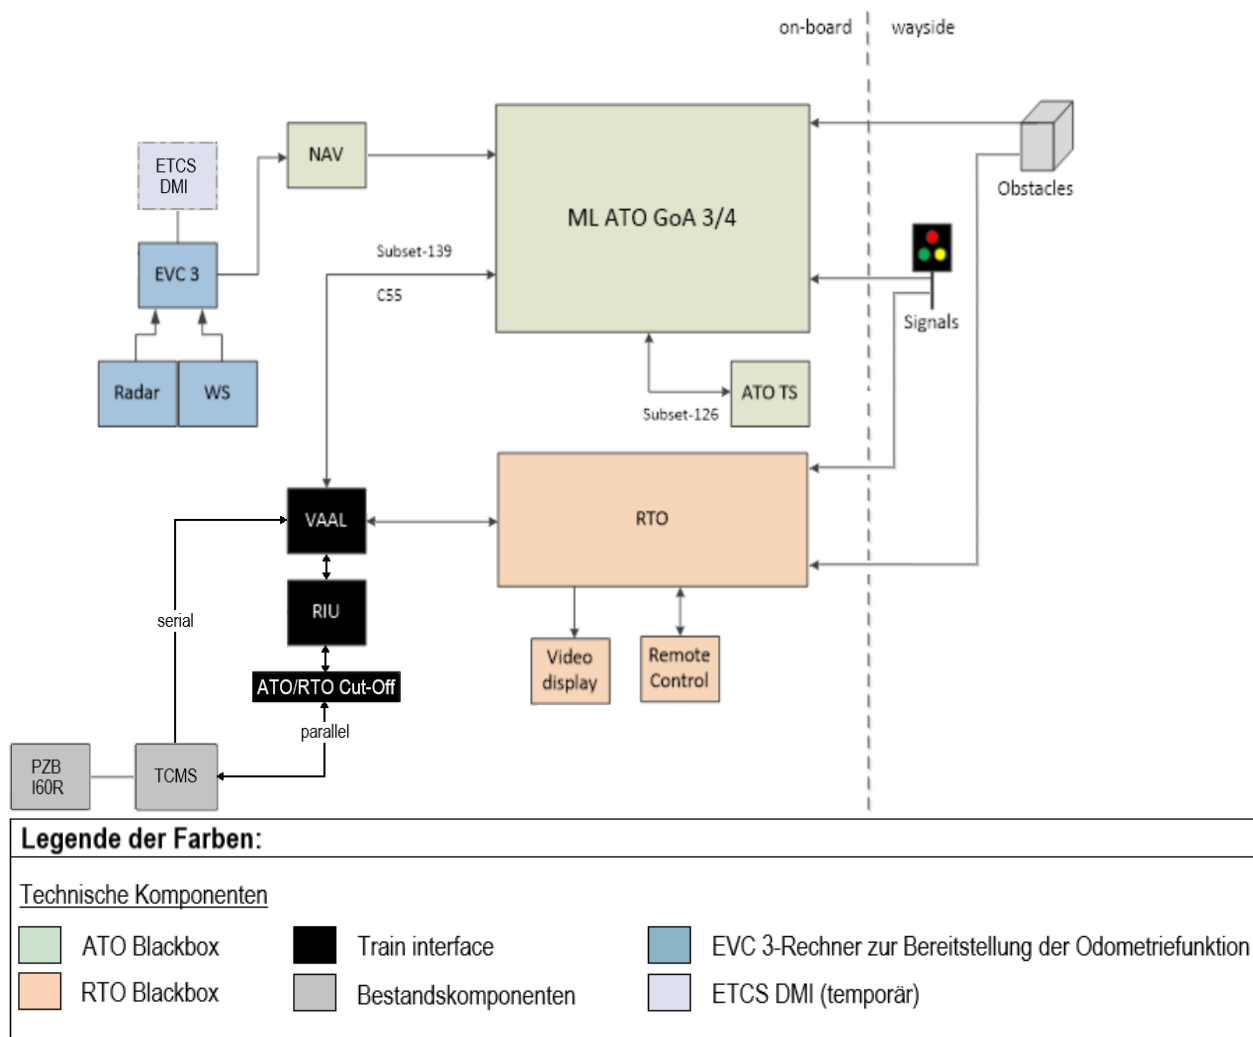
on-board wayside

ETCS DMI

NAV

ML ATO GoA 3/4

Obstacles

EVC 3

Subset-139

C55

Signals

Radar

WS

ATO TS

Subset-126

VAAL

RTO

RIU

serial

Video display

Remote Control

ATO/RTO Cut-Off

parallel

PZB I60R

TCMS

Legende der Farben:

Technische Komponenten

ATO Blackbox

Train interface

EVC 3-Rechner zur Bereitstellung der Odometriefunktion

RTO Blackbox

Bestandskomponenten

ETCS DMI (temporär)